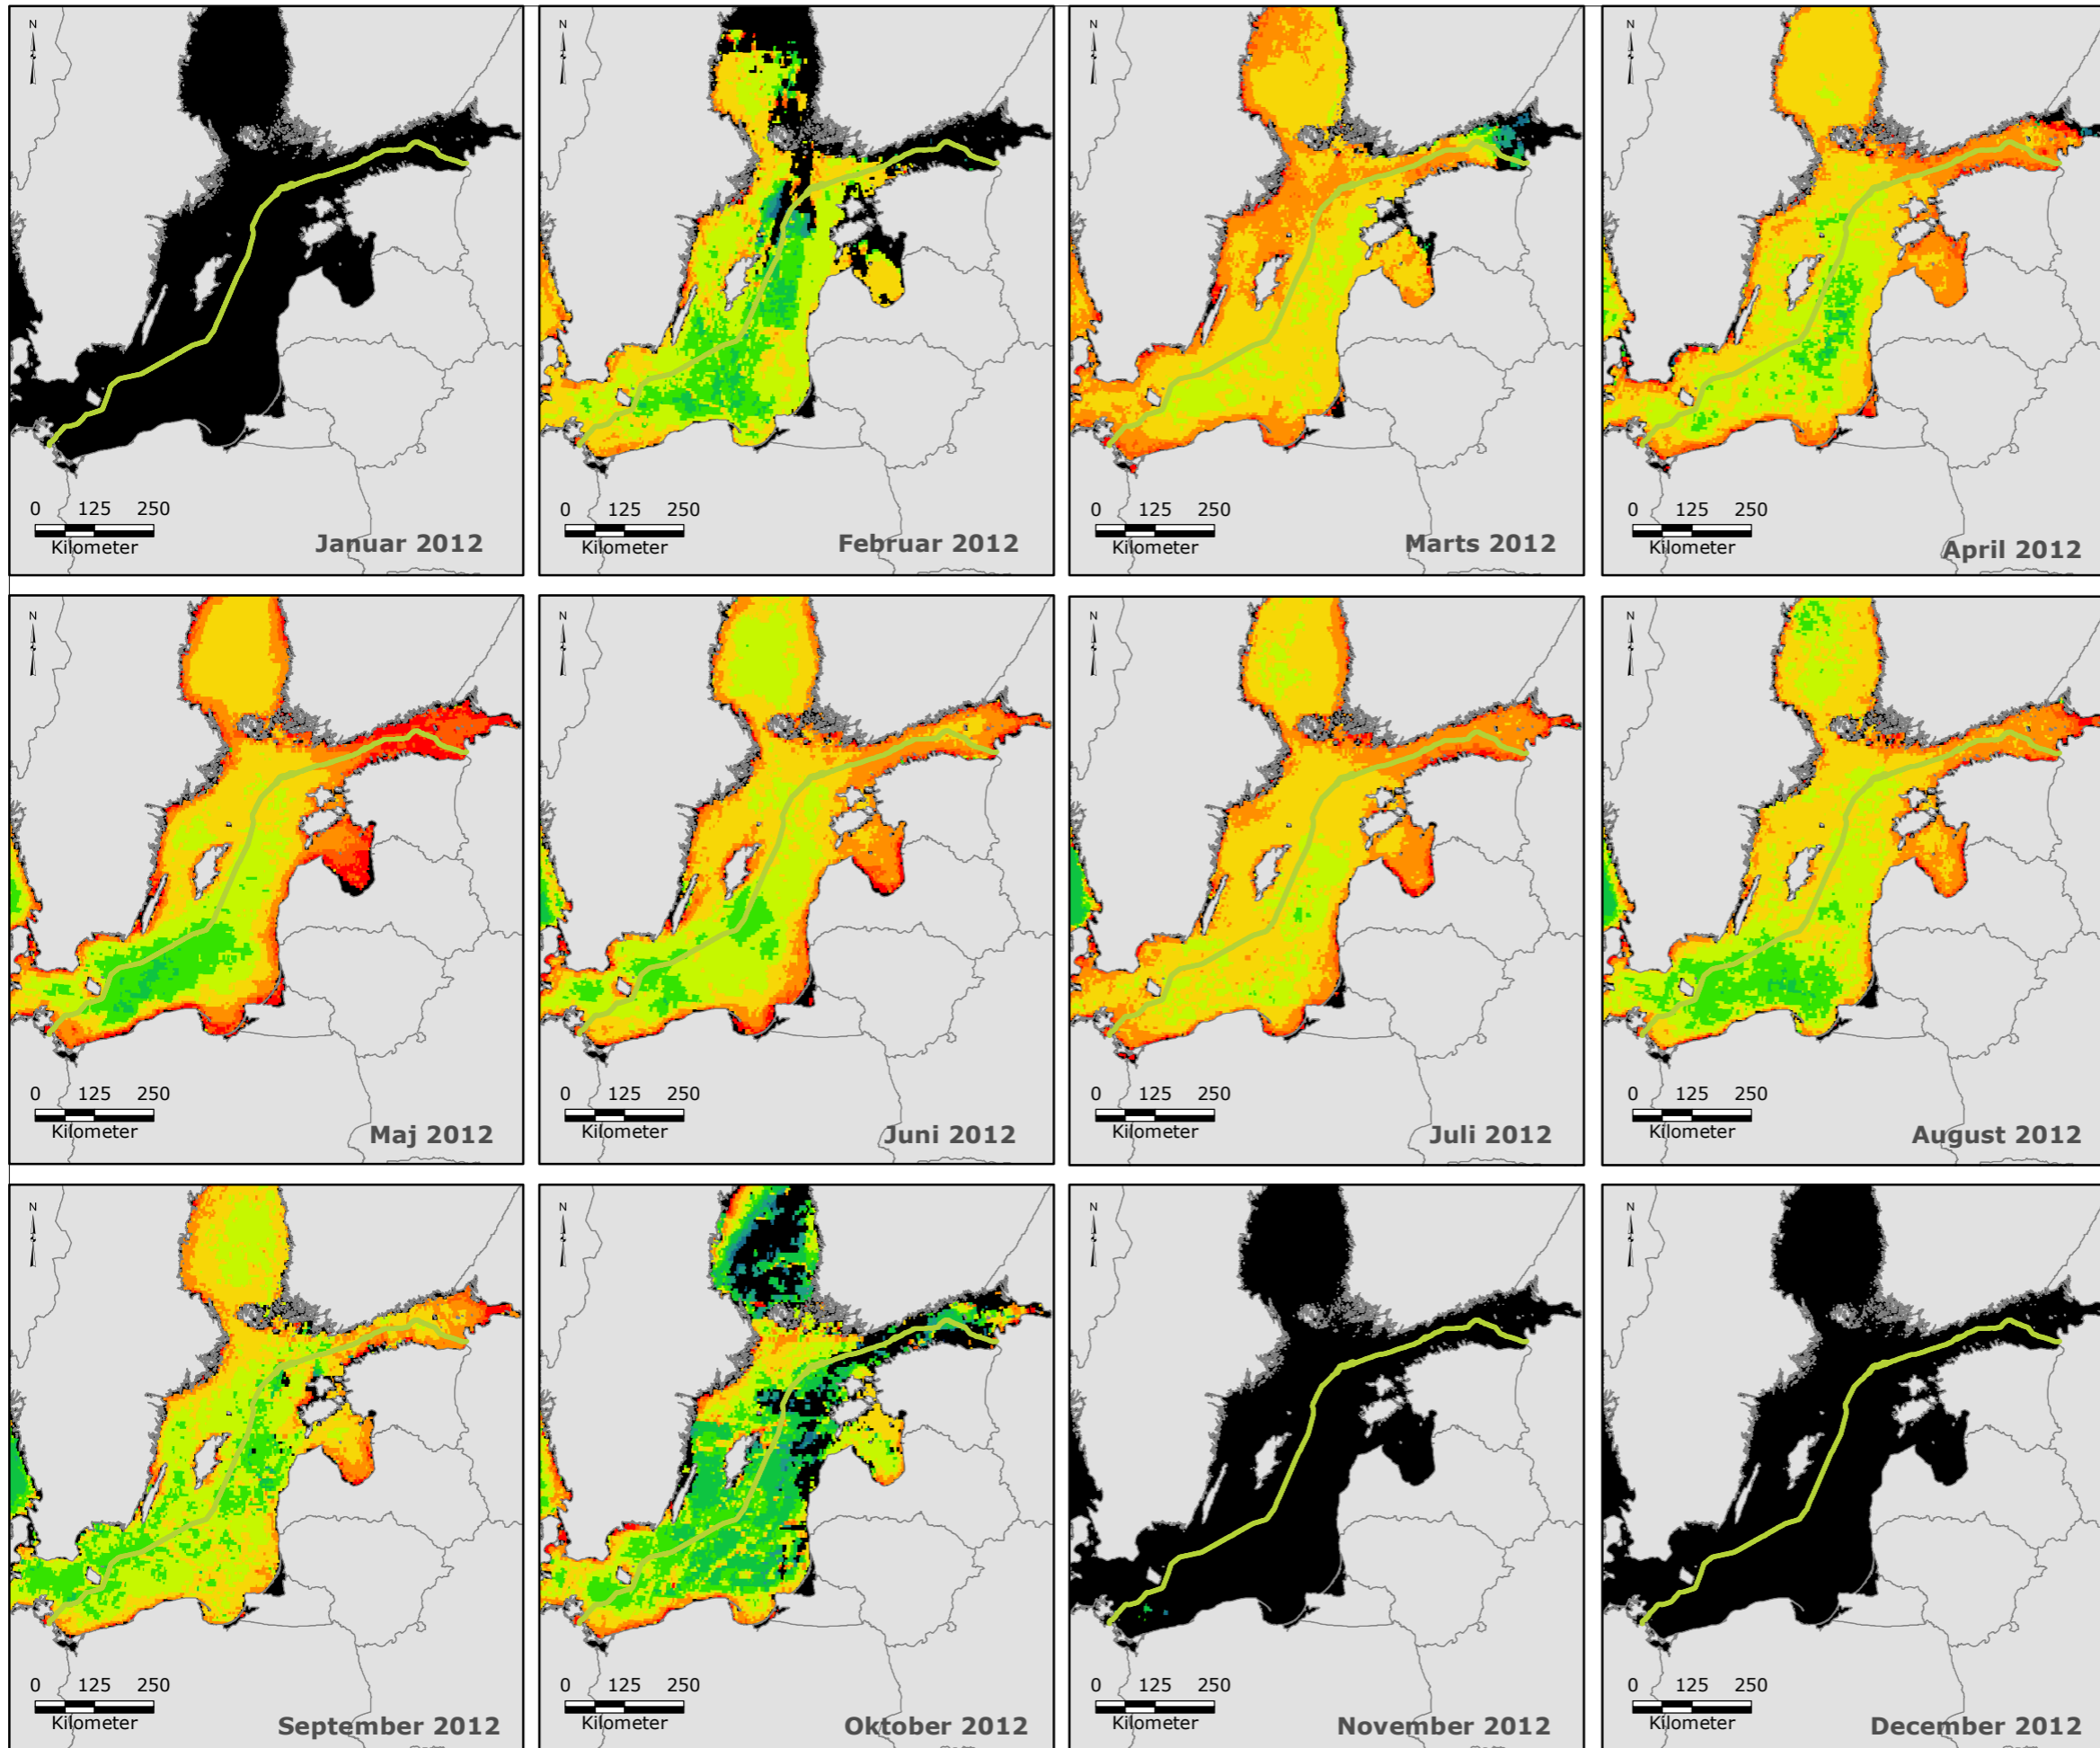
N
0 125 250
Kilometer
Januar 2012

N
0 125 250
Kilometer
Februar 2012

N
0 125 250
Kilometer
Marts 2012

N
0 125 250
Kilometer
April 2012

N
0 125 250
Kilometer
Maj 2012

N
0 125 250
Kilometer
Juni 2012

N
0 125 250
Kilometer
Juli 2012

N
0 125 250
Kilometer
August 2012

N
0 125 250
Kilometer
September 2012

N
0 125 250
Kilometer
Oktober 2012

N
0 125 250
Kilometer
November 2012

N
0 125 250
Kilometer
December 2012